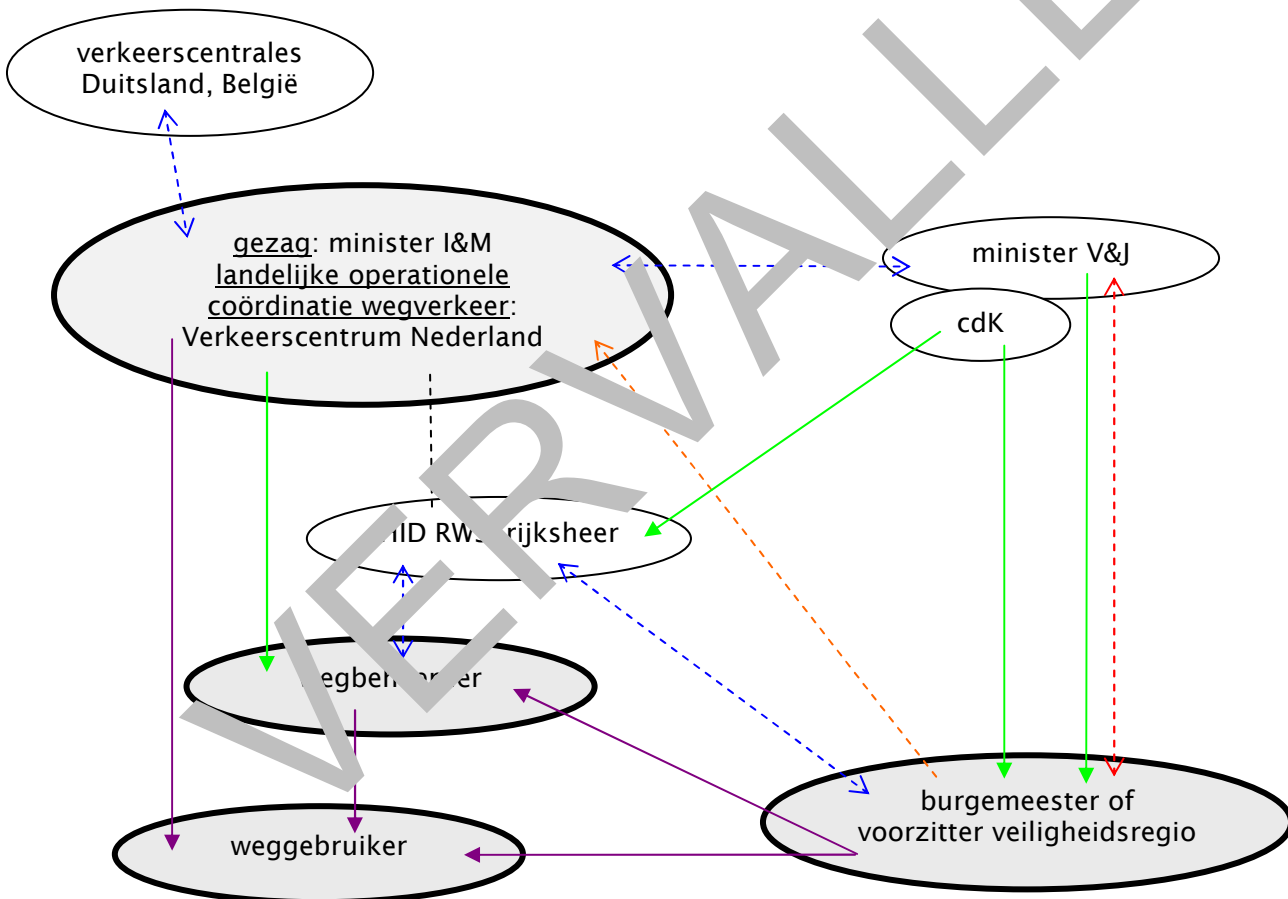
verkeerscentrales Duitsland, België

gezag: minister I&M
landelijke operationele coördinatie wegverkeer:
Verkeerscentrum Nederland

minister V&J

cdK

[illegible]ID RWS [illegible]rijksheer

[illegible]egbe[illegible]r

burgemeester of voorzitter veiligheidsregio

weggebruiker

VERVALLEN